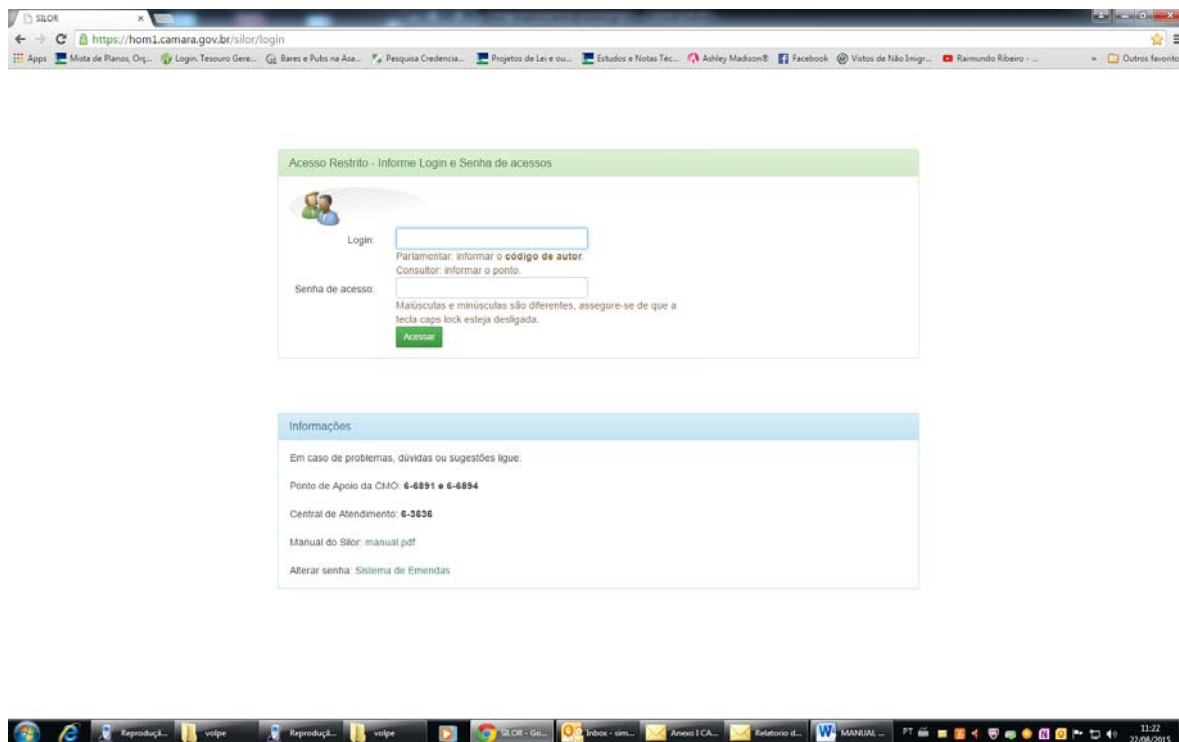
SILOR

https://hom1.camara.gov.br/silor/login

Apps Mota de Planos, Orç... Login: Tesouro Gere... Bares e Pubs na Asa... Pesquisa Credencia... Projetos de Lei e ou... Estudos e Notas Téc... Ashley Madison® Facebook Vistos de Não Imigr... Raimundo Ribeiro - ... Outros favoritos

Acesso Restrito - Informe Login e Senha de acessos

Login:

Parlamentar: informar o código de autor.
Consultor: informar o ponto.

Senha de acesso:

Maiúsculas e minúsculas são diferentes, assegure-se de que a tecla caps lock esteja desligada.

Acessar

Informações

Em caso de problemas, dúvidas ou sugestões ligue:

Ponto de Apoio da CMO: 6-6891 e 6-6894

Central de Atendimento: 6-3836

Manual do Silor: manual.pdf

Alterar senha: Sistema de Emendas

Reproduçã... volpe Reproduçã... volpe SILOR - Go... Inbox - sim... Anexo I CA... Relatorio d... MANUAL ... PT 11:22 22/08/2015